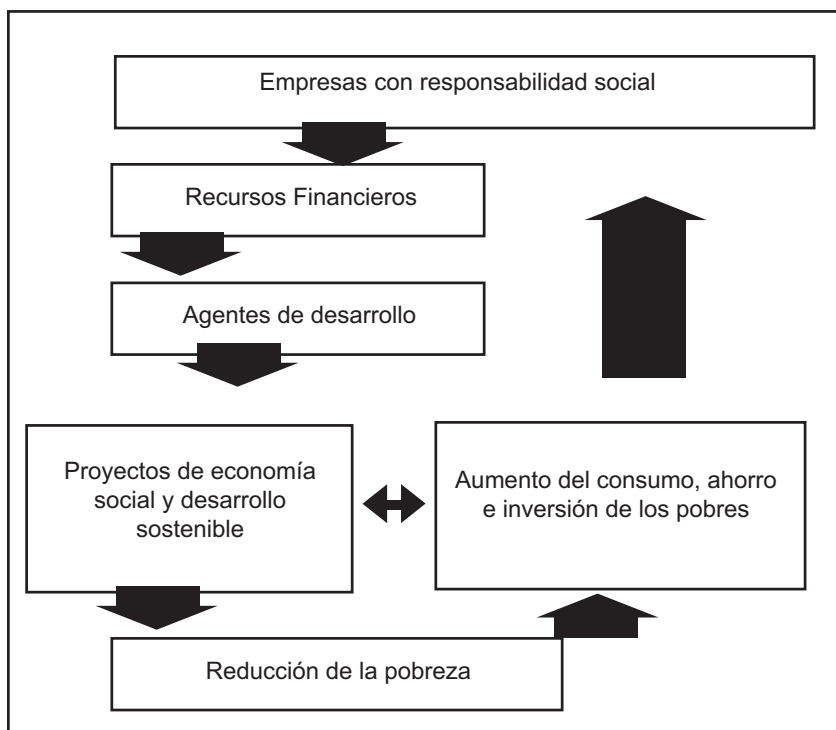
Empresas con responsabilidad social

Recursos Financieros

Agentes de desarrollo

Proyectos de economía social y desarrollo sostenible

Aumento del consumo, ahorro e inversión de los pobres

Reducción de la pobreza